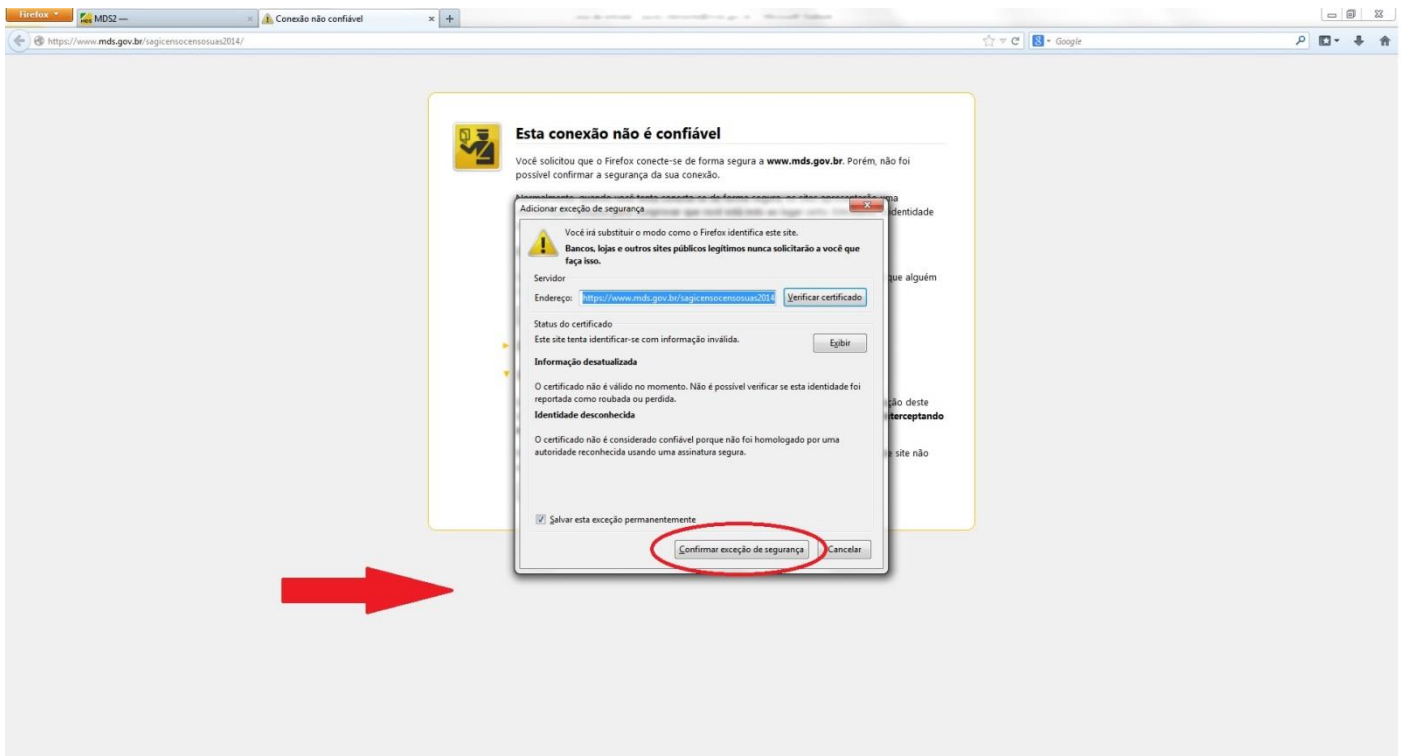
Firefox

MDS2 —

Conexão não confiável

https://www.mds.gov.br/sagicensocensosuas2014/

Google

Esta conexão não é confiável

Você solicitou que o Firefox conecte-se de forma segura a **www.mds.gov.br**. Porém, não foi possível confirmar a segurança da sua conexão.

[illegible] identidade

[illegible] que alguém

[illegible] ção deste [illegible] terceptando

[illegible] site não

Adicionar exceção de segurança

Você irá substituir o modo como o Firefox identifica este site.

**Bancos, lojas e outros sites públicos legítimos nunca solicitarão a você que faça isso.**

Servidor

Endereço: https://www.mds.gov.br/sagicensocensosuas2014

Verificar certificado

Status do certificado

Este site tenta identificar-se com informação inválida.

Exibir

**Informação desatualizada**

O certificado não é válido no momento. Não é possível verificar se esta identidade foi reportada como roubada ou perdida.

**Identidade desconhecida**

O certificado não é considerado confiável porque não foi homologado por uma autoridade reconhecida usando uma assinatura segura.

Salvar esta exceção permanentemente

Confirmar exceção de segurança

Cancelar